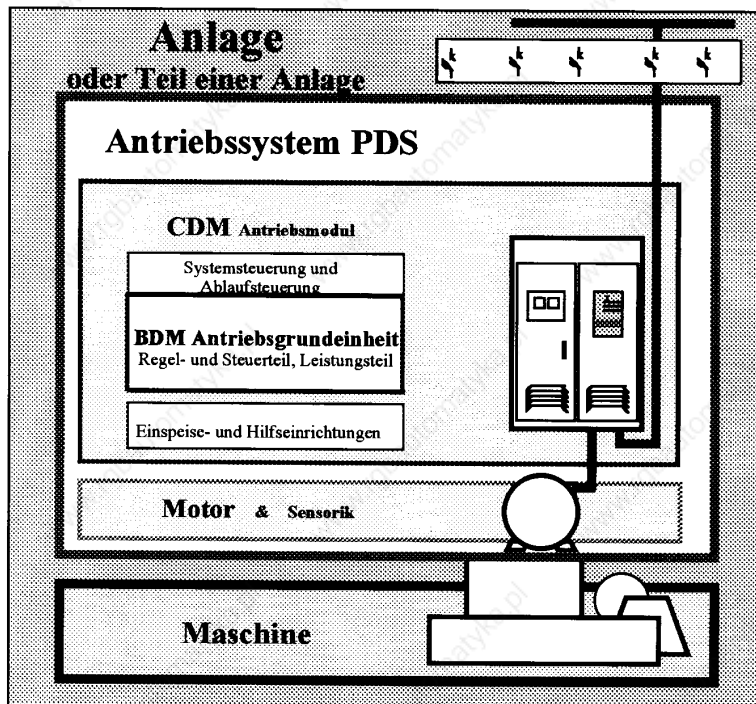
Anlage
oder Teil einer Anlage

Antriebssystem PDS

CDM Antriebsmodul

Systemsteuerung und Ablaufsteuerung

BDM Antriebsgrundeinheit
Regel- und Steuerteil, Leistungsteil

Einspeise- und Hilfseinrichtungen

Motor & Sensorik

Maschine